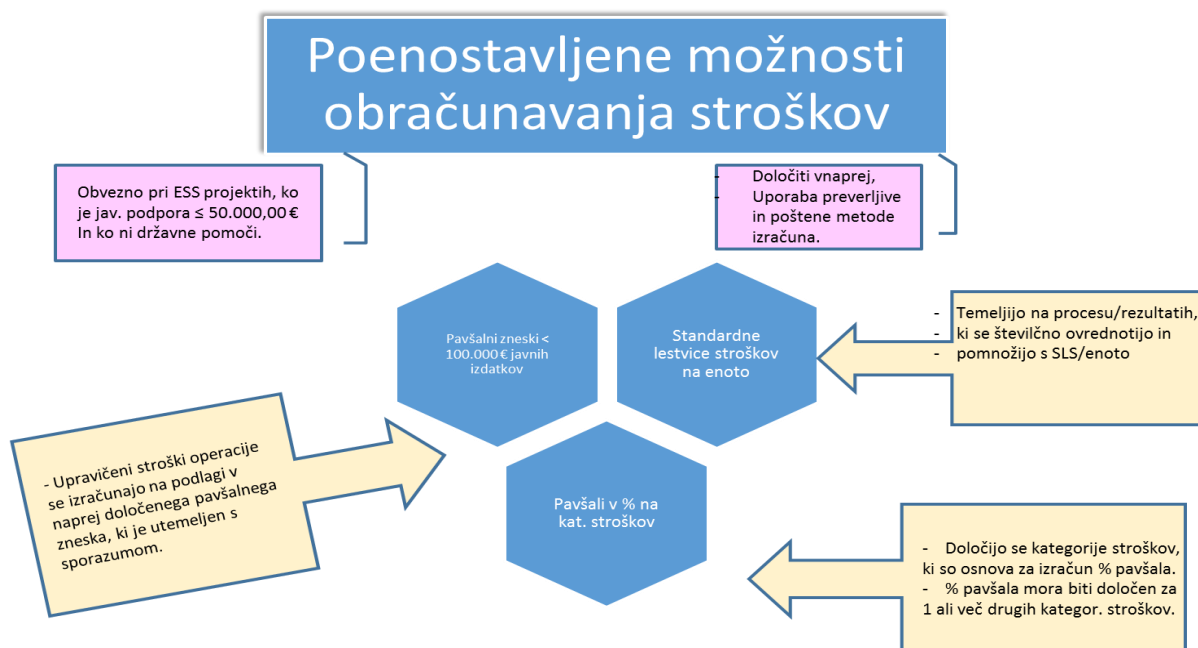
Poenostavljene možnosti obračunavanja stroškov

Obvezno pri ESS projektih, ko je jav. podpora ≤ 50.000,00 €
In ko ni državne pomoči.

- Določiti vnaprej,
- Uporaba preverljive in poštene metode izračuna.

Pavšalni zneski < 100.000 € javnih izdatkov

Standardne lestvice stroškov na enoto

- Temeljijo na procesu/rezultatih,
- ki se številčno ovrednotijo in
- pomnožijo s SLS/enoto

- Upravičeni stroški operacije se izračunajo na podlagi v naprej določenega pavšalnega zneska, ki je utemeljen s sporazumom.

Pavšali v % na kat. stroškov

- Določijo se kategorije stroškov, ki so osnova za izračun % pavšala.
- % pavšala mora biti določen za 1 ali več drugih kategor. stroškov.